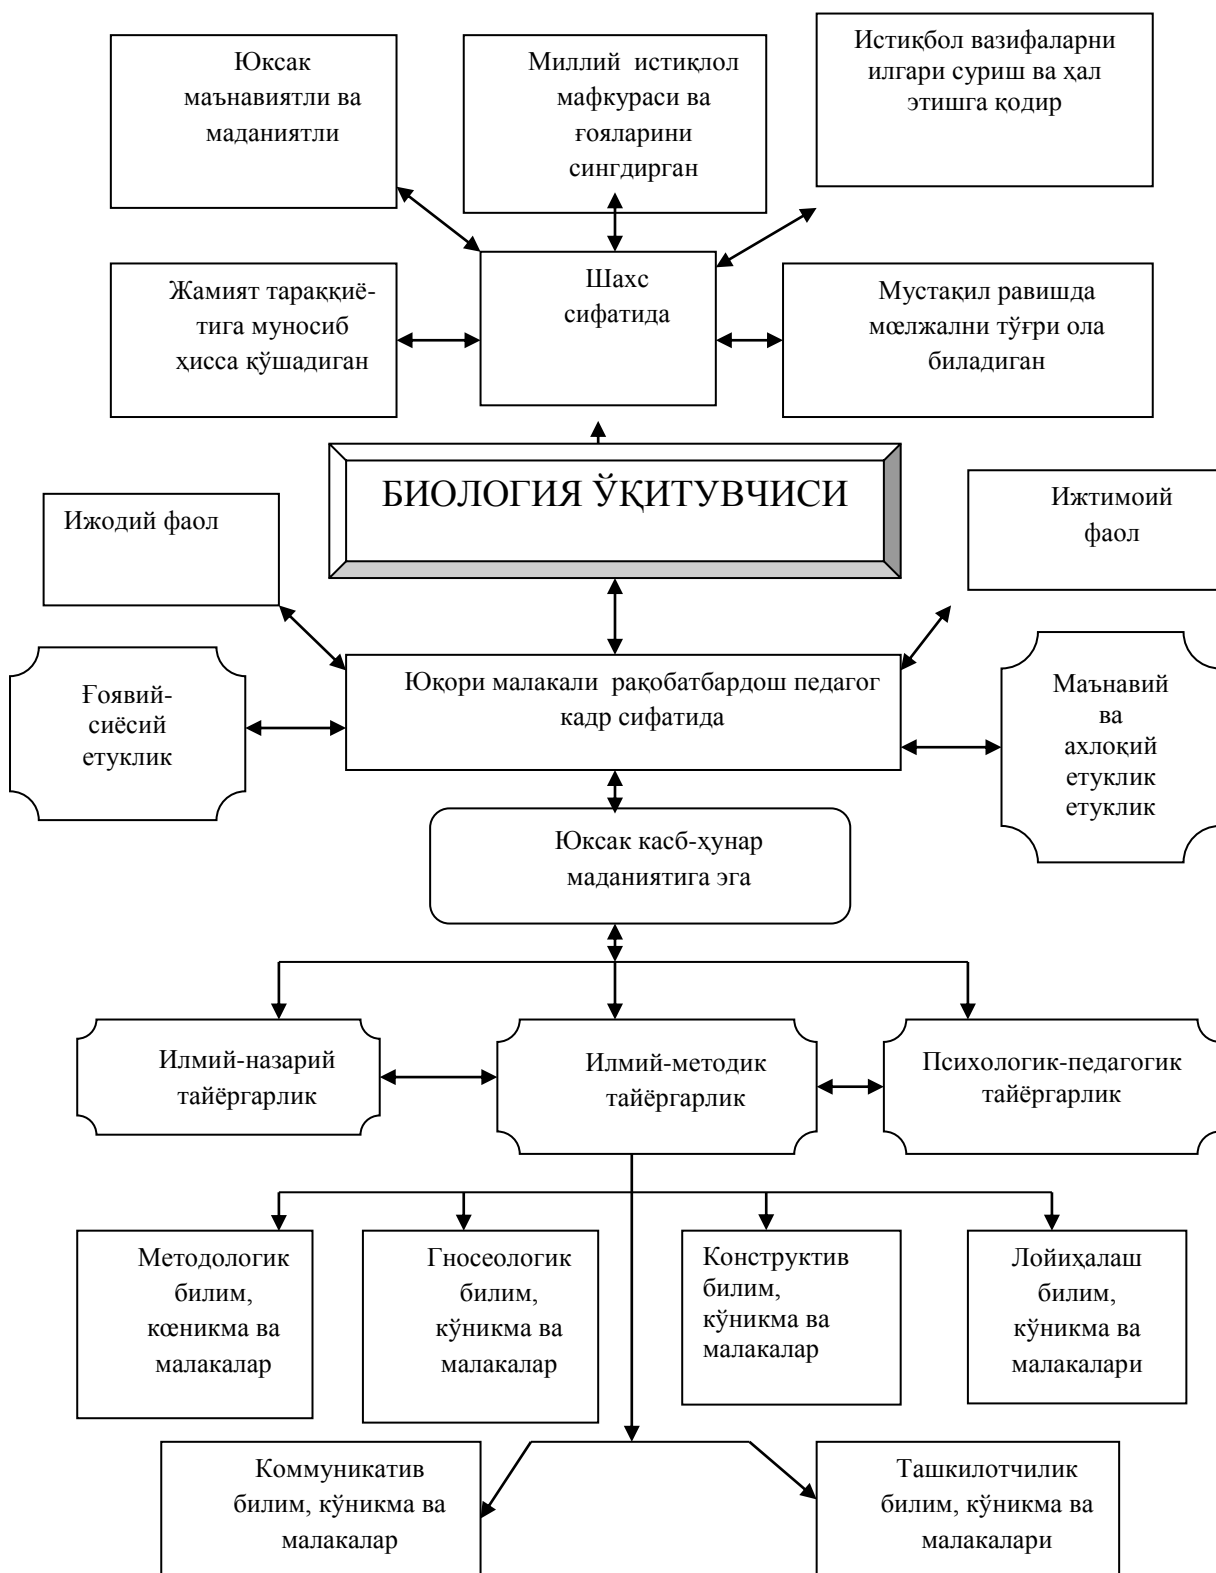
Юксак маънавиятли ва маданиятли

Миллий истиқлол мафкураси ва ғояларини сингдирган

Истиқбол вазифаларни илгари суриш ва ҳал этишга қодир

Жамият тараққиётига муносиб ҳисса қўшадиган

Шахс сифатида

Мустақил равишда мœлжални тўғри ола биладиган

БИОЛОГИЯ ЎҚИТУВЧИСИ

Ижодий фаол

Ижтимоий фаол

Ғоявий-сиёсий етуклик

Юқори малакали рақобатбардош педагог кадр сифатида

Маънавий ва ахлоқий етуклик етуклик

Юксак касб-ҳунар маданиятига эга

Илмий-назарий тайёргарлик

Илмий-методик тайёргарлик

Психологик-педагогик тайёргарлик

Методологик билим, кœникма ва малакалар

Гносеологик билим, кўникма ва малакалар

Конструктив билим, кўникма ва малакалар

Лойиҳалаш билим, кўникма ва малакалари

Коммуникатив билим, кўникма ва малакалар

Ташкилотчилик билим, кўникма ва малакалари